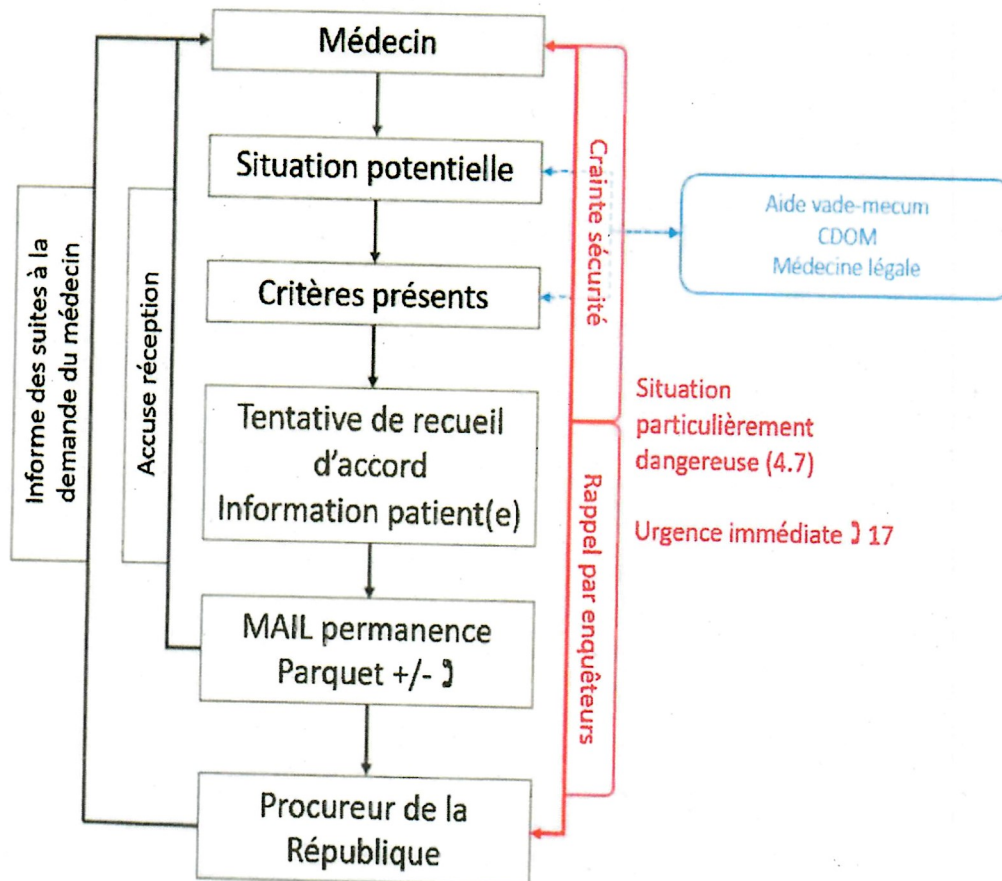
Médecin

Situation potentielle

Critères présents

Tentative de recueil d'accord
Information patient(e)

MAIL permanence
Parquet +/-

Procureur de la République

Informe des suites à la demande du médecin

Accuse réception

Crainte sécurité

Rappel par enquêteurs

Aide vade-mecum
CDOM
Médecine légale

Situation particulièrement dangereuse (4.7)

Urgence immédiate 17